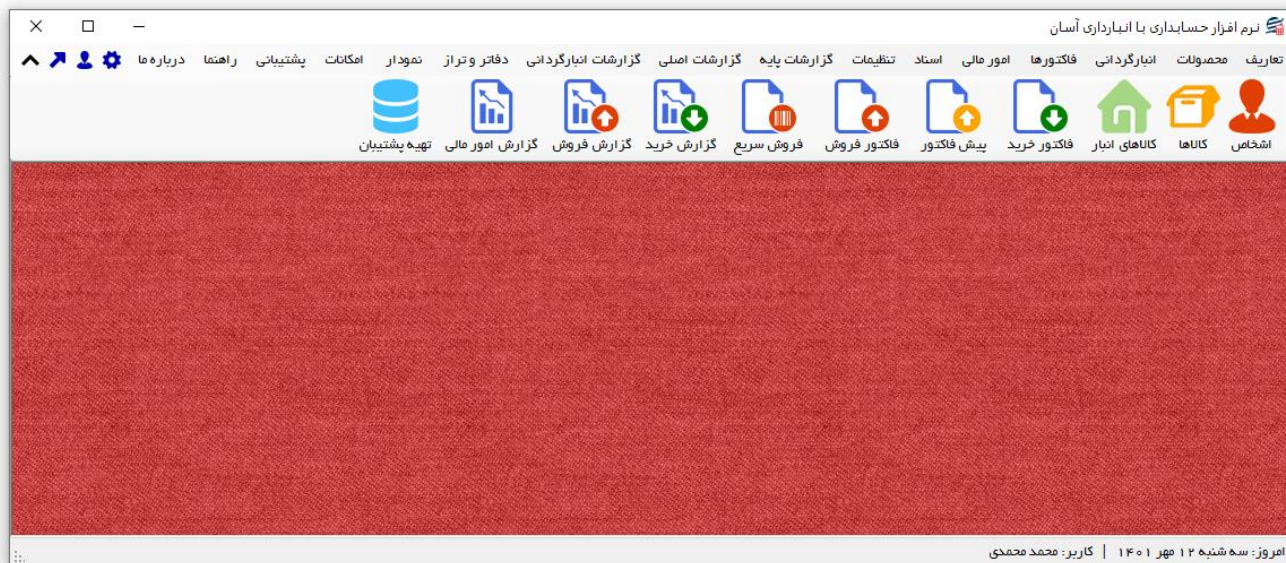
نرم افزار حسابداری با انبارداری آسان

تعاریف محصولات انبارگردانی فاکتورها امور مالی اسناد تنظیمات گزارشات پایه گزارشات اصلی گزارشات انبارگردانی دفاتر و تراز نمودار امکانات پشتیبانی راهنما درباره ما

اشخاص کالاها کالاهای انبار فاکتور خرید پیش فاکتور فاکتور فروش فروش سریع گزارش خرید گزارش فروش گزارش امور مالی تهیه پشتیبان

امروز: سه شنبه ۱۲ مهر ۱۴۰۱ | کاربر: محمد محمدی